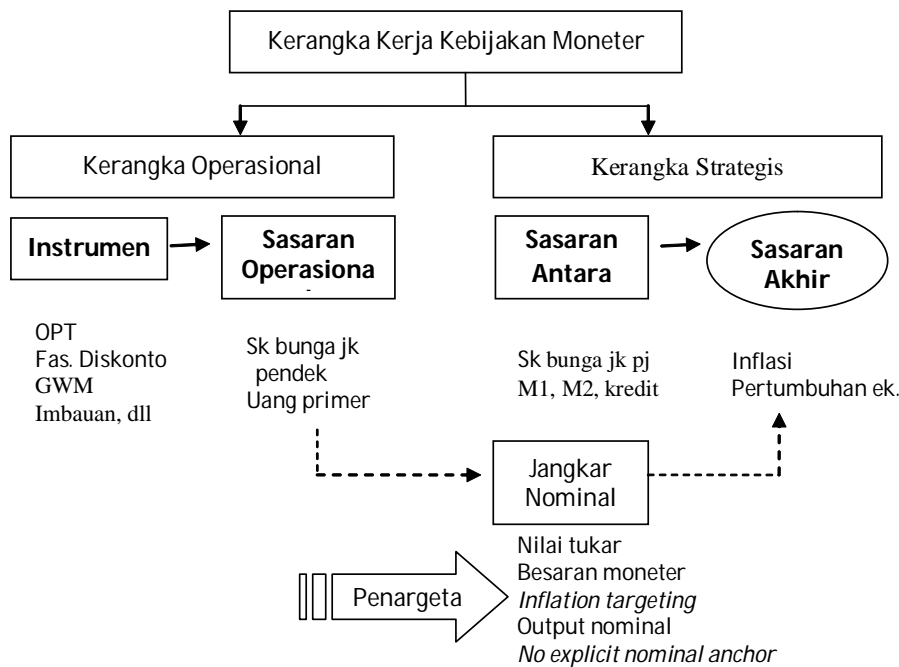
Kerangka Kerja Kebijakan Moneter

Kerangka Operasional

Kerangka Strategis

Instrumen

Sasaran Operasiona

Sasaran Antara

Sasaran Akhir

OPT
Fas. Diskonto
GWM
Imbauan, dll

Sk bunga jk pendek
Uang primer

Sk bunga jk pj
M1, M2, kredit

Inflasi
Pertumbuhan ek.

Jangkar Nominal

Nilai tukar
Besaran moneter
*Inflation targeting*
Output nominal
*No explicit nominal anchor*

Penargeta